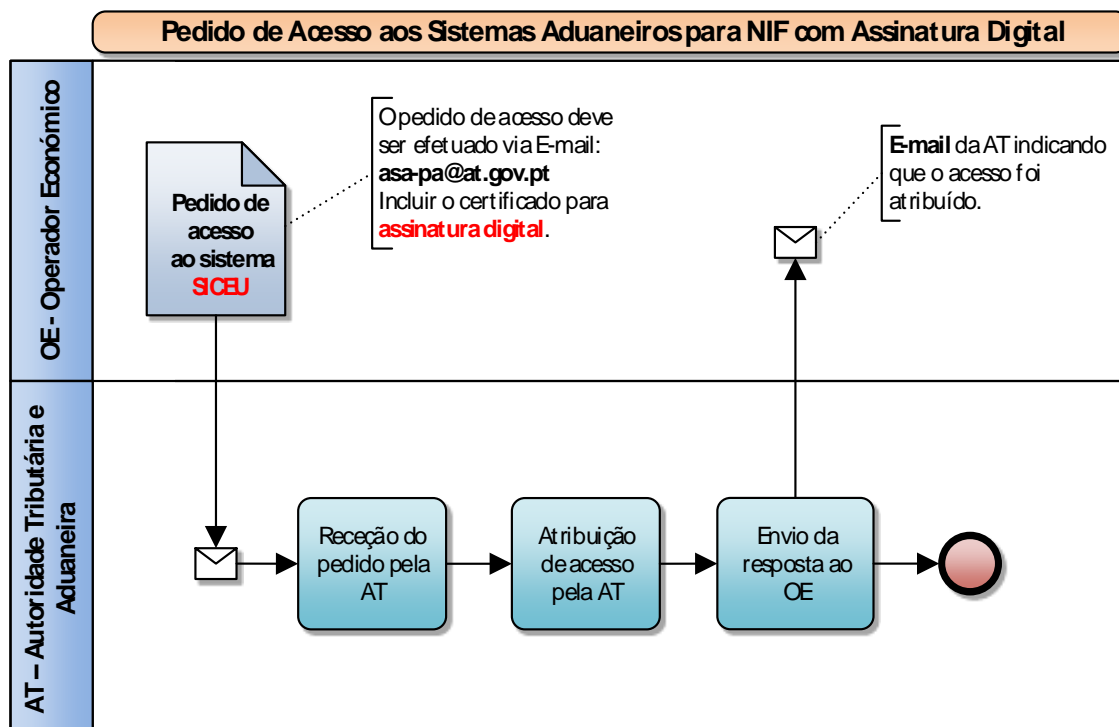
Pedido de Acesso aos Sistemas Aduaneiros para NIF com Assinatura Digital

OE - Operador Económico

Pedido de acesso ao sistema SICEU

O pedido de acesso deve ser efetuado via E-mail: asa-pa@at.gov.pt Incluir o certificado para assinatura digital.

E-mail da AT indicando que o acesso foi atribuído.

AT – Autoridade Tributária e Aduaneira

Receção do pedido pela AT

Atribuição de acesso pela AT

Envio da resposta ao OE